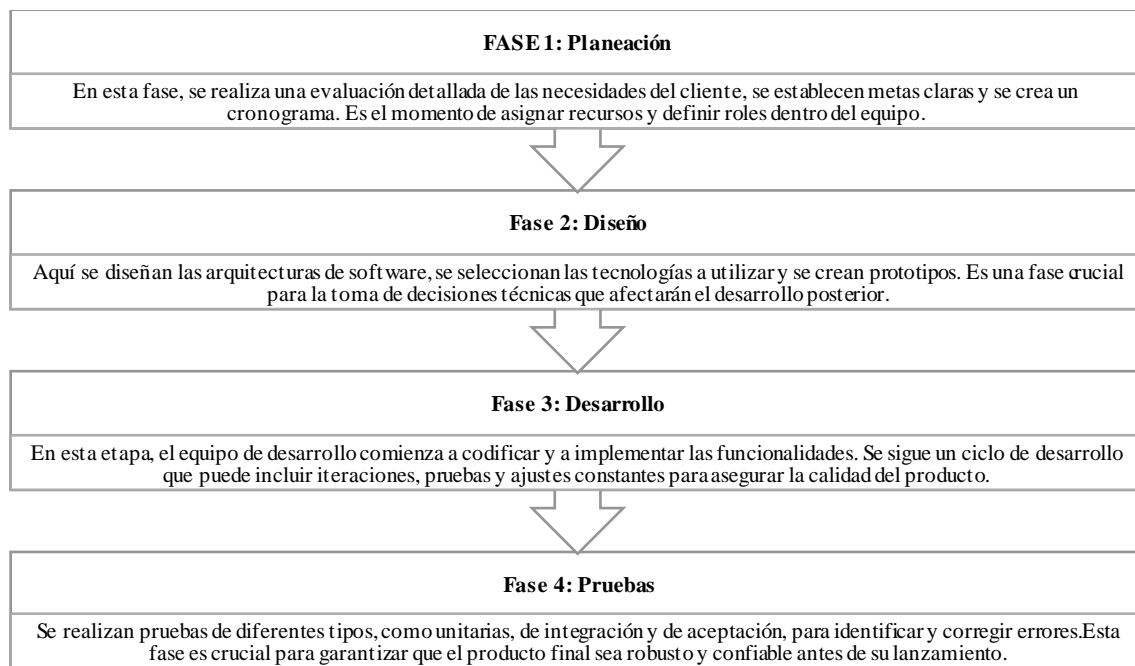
FASE 1: Planeación

En esta fase, se realiza una evaluación detallada de las necesidades del cliente, se establecen metas claras y se crea un cronograma. Es el momento de asignar recursos y definir roles dentro del equipo.

Fase 2: Diseño

Aquí se diseñan las arquitecturas de software, se seleccionan las tecnologías a utilizar y se crean prototipos. Es una fase crucial para la toma de decisiones técnicas que afectarán el desarrollo posterior.

Fase 3: Desarrollo

En esta etapa, el equipo de desarrollo comienza a codificar y a implementar las funcionalidades. Se sigue un ciclo de desarrollo que puede incluir iteraciones, pruebas y ajustes constantes para asegurar la calidad del producto.

Fase 4: Pruebas

Se realizan pruebas de diferentes tipos, como unitarias, de integración y de aceptación, para identificar y corregir errores.Esta fase es crucial para garantizar que el producto final sea robusto y confiable antes de su lanzamiento.